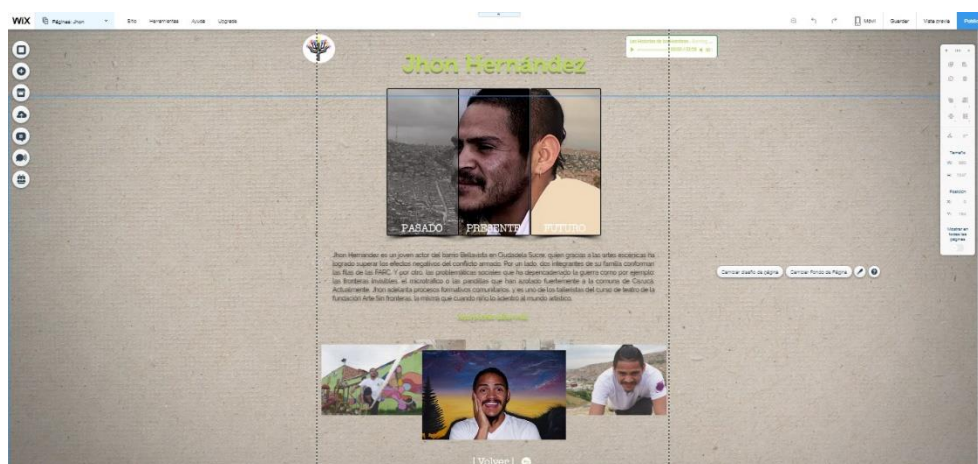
WiX Página: Jhon Sitio Herramientas Ayuda Upgrade

Móvil Guardar Vista previa Publicar

Jhon Hernández

PASADO PRESENTE FUTURO

Jhon Hernández es un joven actor del barrio Bellavista en Ciudadela Sucre, quien gracias a las artes escénicas ha logrado superar los efectos negativos del conflicto armado. Por un lado, dos integrantes de su familia conforman las filas de las FARC. Y por otro, las problemáticas sociales que ha desencadenado la guerra como por ejemplo las fronteras invisibles, el microtráfico o las pandillas que han azotado fuertemente a la comuna de Cazucá. Actualmente, Jhon adelanta procesos formativos comunitarios, y es uno de los talentos del curso de teatro de la fundación Arte Sin fronteras, la misma que cuando niño lo adentró al mundo artístico.

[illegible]

Cambiar diseño de página Cambiar Fondo de Página

Tamaño

Posición

Mostrar en todas las páginas

| Volver |